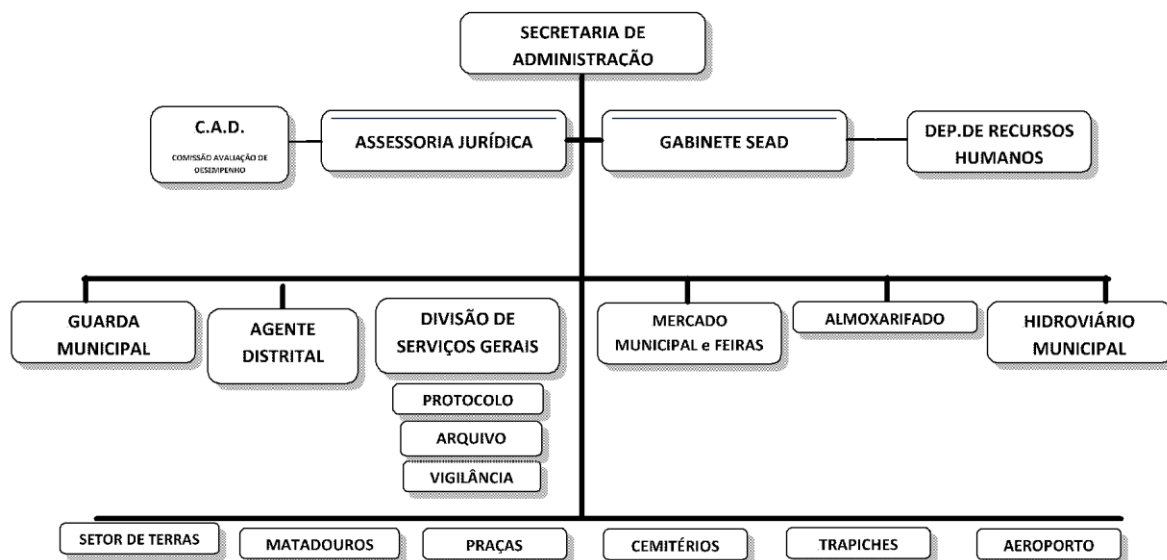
SECRETARIA DE ADMINISTRAÇÃO

C.A.D.
COMISSÃO AVALIAÇÃO DE DESEMPENHO

ASSESSORIA JURÍDICA

GABINETE SEAD

DEP.DE RECURSOS HUMANOS

GUARDA MUNICIPAL

AGENTE DISTRITAL

DIVISÃO DE SERVIÇOS GERAIS

PROTOCOLO

ARQUIVO

VIGILÂNCIA

MERCADO MUNICIPAL e FEIRAS

ALMOXARIFADO

HIDROVIÁRIO MUNICIPAL

SETOR DE TERRAS

MATADOUROS

PRAÇAS

CEMITÉRIOS

TRAPICHES

AEROPORTO